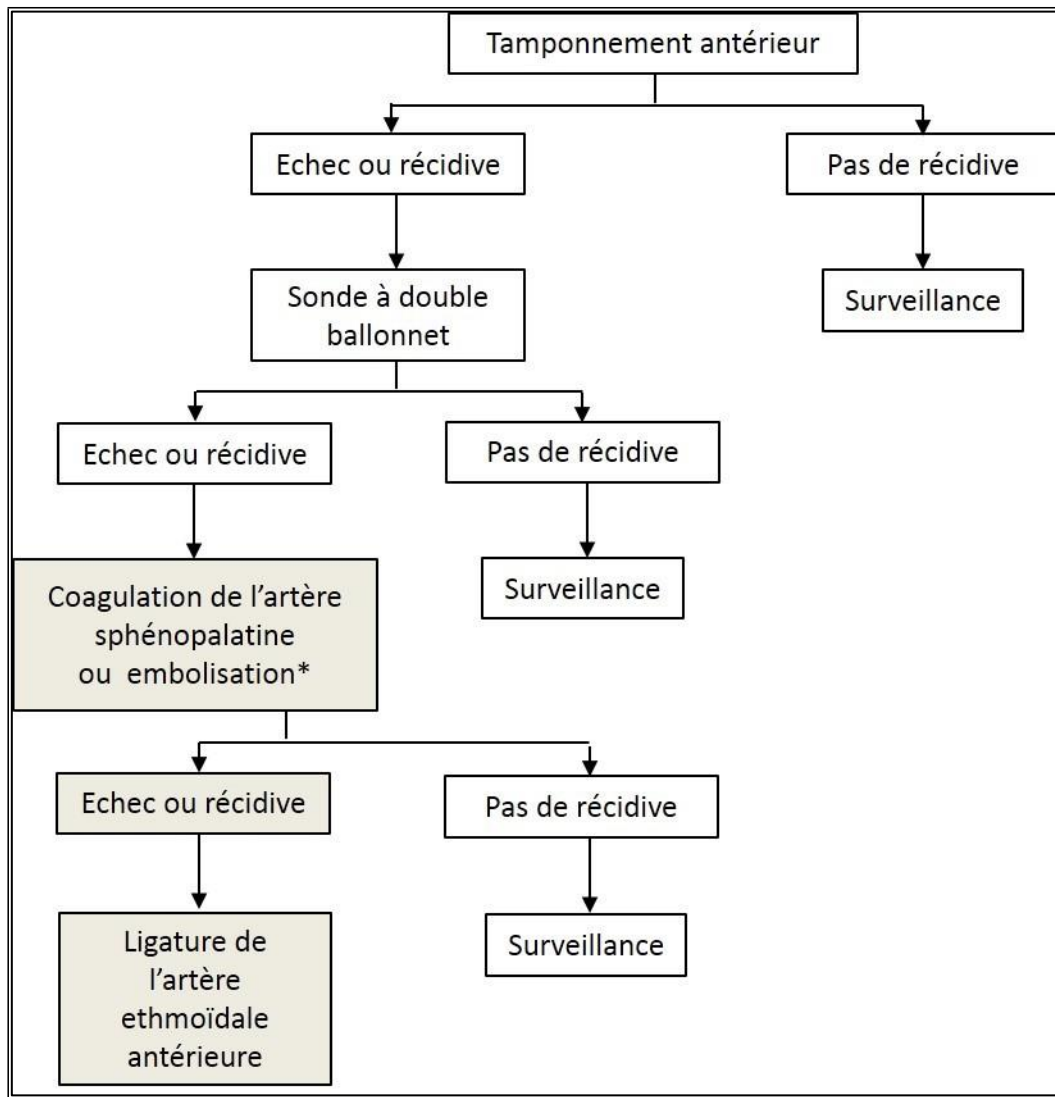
Tamponnement antérieur

Echec ou récidive

Pas de récidive

Surveillance

Sonde à double ballonnet

Echec ou récidive

Pas de récidive

Surveillance

Coagulation de l'artère sphénopalatine ou embolisation*

Echec ou récidive

Pas de récidive

Surveillance

Ligature de l'artère ethmoïdale antérieure